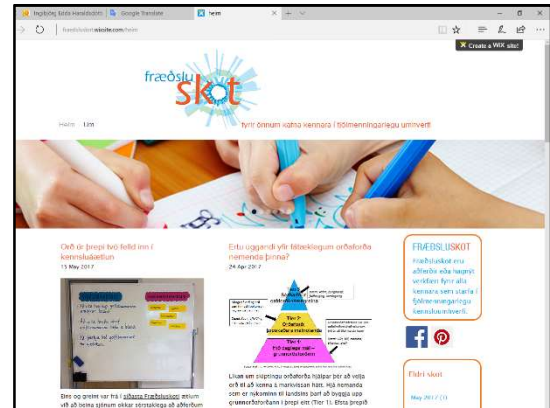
Dagbjörg Edda Haraldsdóttir | Google Translate | heim

fraedsluskot.wixsite.com/heim

Create a WIX site!

fræðslu skot

Heim Lím

fyrir önnum kafna kennara í fjölmenningarlegu umhverfi

Orð úr þrepi tvö felld inn í kennsluáætlun
15 May 2017

Eins og greint var frá í síðasta Fræðsluskoti ætlum við að beina sjónum okkar sérstaklega að aðferðum

Ertu uggandi yfir fátæklegum orðaforða nemenda þinna?
24 Apr 2017

Tier 3
Tier 2
Orðaforði þvert á námsgreinar
Tier 1
Orð daglegs máls - grunnorðaforði

Líkan um skiptingu orðaforða hjálpar þér að velja orð til að kenna á markvissan hátt. Hjá nemanda sem er nýkominn til landsins þarf að byggja upp grunnorðaforðann í þrepi eitt (Tier 1). Efsta þrepið

FRÆÐSLUSKOT

Fræðsluskot eru aðferðir eða hagnýt verkfæri fyrir alla kennara sem starfa í fjölmenningarlegu kennsluumhverfi.

Eldri skot

May 2017 (1)